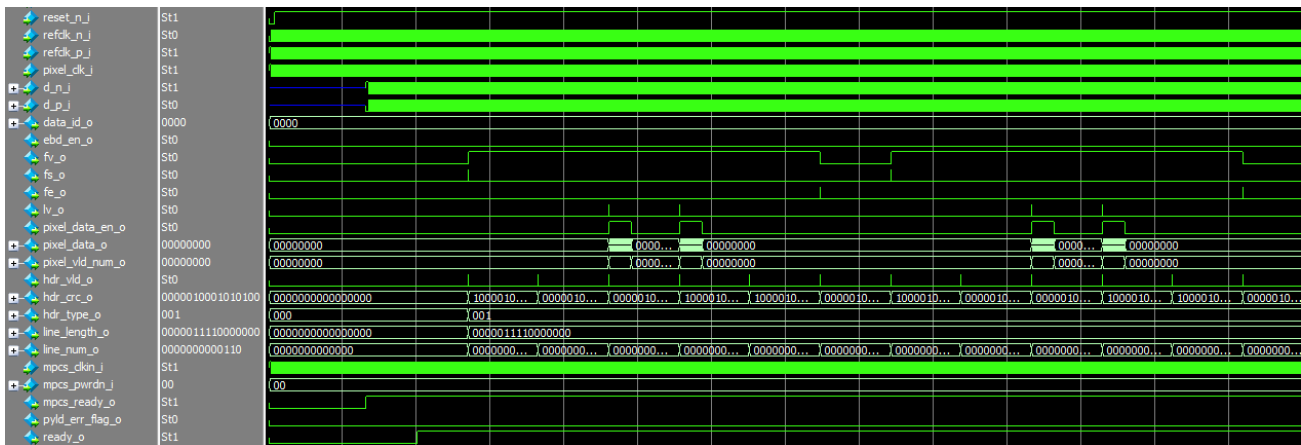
reset_n_i St1
refclk_n_i St0
refclk_p_i St1
pixel_clk_i St1
d_n_i St1
d_p_i St0
data_id_o 0000 0000
ebd_en_o St0
fv_o St0
fs_o St0
fe_o St0
lv_o St0
pixel_data_en_o St0
pixel_data_o 00000000 00000000 0000... 00000000 0000... 00000000
pixel_vld_num_o 00000000 00000000 0000... 00000000 0000... 00000000
hdr_vld_o St0
hdr_crc_o 0000010001010100 0000000000000000 1000010... 0000010... 0000010... 1000010... 1000010... 0000010... 1000010... 0000010... 0000010... 1000010... 1000010... 0000010...
hdr_type_o 001 000 001
line_length_o 0000011110000000 0000000000000000 0000011110000000
line_num_o 0000000000110 0000000000000 0000000... 0000000... 0000000... 0000000... 0000000... 0000000... 0000000... 0000000... 0000000... 0000000... 0000000... 0000000...
mpcs_clkin_i St1
mpcs_pwrdn_i 00 00
mpcs_ready_o St1
pyld_err_flag_o St0
ready_o St1